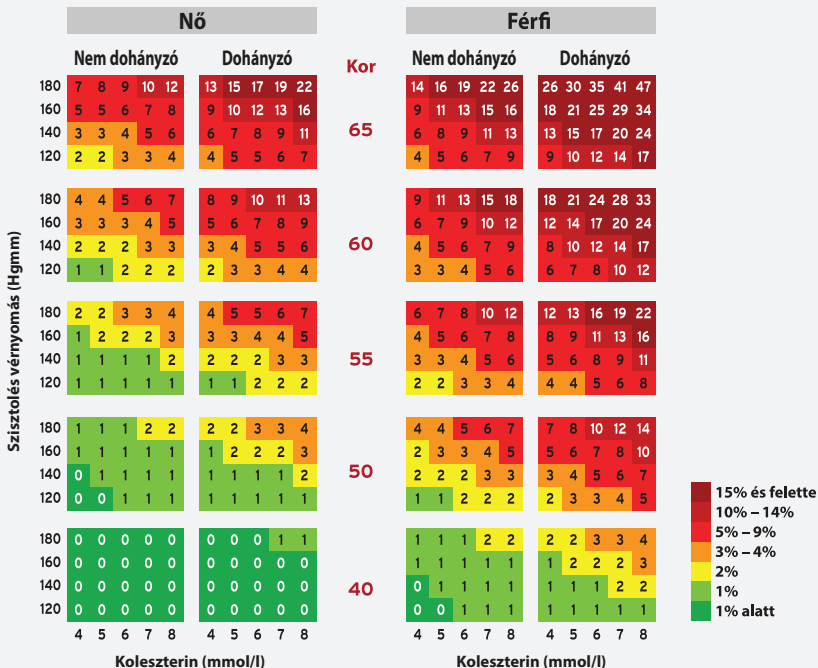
Nő

Férfi

Nem dohányzó | Dohányzó | Kor | Nem dohányzó | Dohányzó

Szisztolés vérnyomás (Hgmm)

| | Nő Nem dohányzó | Nő Dohányzó | Kor | Férfi Nem dohányzó | Férfi Dohányzó |
|---|---|---|---|---|---|
| 180 | 7 8 9 10 12 | 13 15 17 19 22 | | 14 16 19 22 26 | 26 30 35 41 47 |
| 160 | 5 5 6 7 8 | 9 10 12 13 16 | 65 | 9 11 13 15 16 | 18 21 25 29 34 |
| 140 | 3 3 4 5 6 | 6 7 8 9 11 | | 6 8 9 11 13 | 13 15 17 20 24 |
| 120 | 2 2 3 3 4 | 4 5 5 6 7 | | 4 5 6 7 9 | 9 10 12 14 17 |
| 180 | 4 4 5 6 7 | 8 9 10 11 13 | | 9 11 13 15 18 | 18 21 24 28 33 |
| 160 | 3 3 3 4 5 | 5 6 7 8 9 | 60 | 6 7 9 10 12 | 12 14 17 20 24 |
| 140 | 2 2 2 3 3 | 3 4 5 5 6 | | 4 5 6 7 9 | 8 10 12 14 17 |
| 120 | 1 1 2 2 2 | 2 3 3 4 4 | | 3 3 4 5 6 | 6 7 8 10 12 |
| 180 | 2 2 3 3 4 | 4 5 5 6 7 | | 6 7 8 10 12 | 12 13 16 19 22 |
| 160 | 1 2 2 2 3 | 3 3 4 4 5 | 55 | 4 5 6 7 8 | 8 9 11 13 16 |
| 140 | 1 1 1 1 2 | 2 2 2 3 3 | | 3 3 4 5 6 | 5 6 8 9 11 |
| 120 | 1 1 1 1 1 | 1 1 2 2 2 | | 2 2 3 3 4 | 4 4 5 6 8 |
| 180 | 1 1 1 2 2 | 2 2 3 3 4 | | 4 4 5 6 7 | 7 8 10 12 14 |
| 160 | 1 1 1 1 1 | 1 2 2 2 3 | 50 | 2 3 3 4 5 | 5 6 7 8 10 |
| 140 | 0 1 1 1 1 | 1 1 1 1 2 | | 2 2 2 3 3 | 3 4 5 6 7 |
| 120 | 0 0 1 1 1 | 1 1 1 1 1 | | 1 1 2 2 2 | 2 3 3 4 5 |
| 180 | 0 0 0 0 0 | 0 0 0 1 1 | | 1 1 1 2 2 | 2 2 3 3 4 |
| 160 | 0 0 0 0 0 | 0 0 0 0 0 | 40 | 1 1 1 1 1 | 1 2 2 2 3 |
| 140 | 0 0 0 0 0 | 0 0 0 0 0 | | 0 1 1 1 1 | 1 1 1 2 2 |
| 120 | 0 0 0 0 0 | 0 0 0 0 0 | | 0 0 1 1 1 | 1 1 1 1 1 |
| | 4 5 6 7 8 | 4 5 6 7 8 | | 4 5 6 7 8 | 4 5 6 7 8 |

Koleszterin (mmol/l)

Koleszterin (mmol/l)

15% és felette
10% – 14%
5% – 9%
3% – 4%
2%
1%
1% alatt